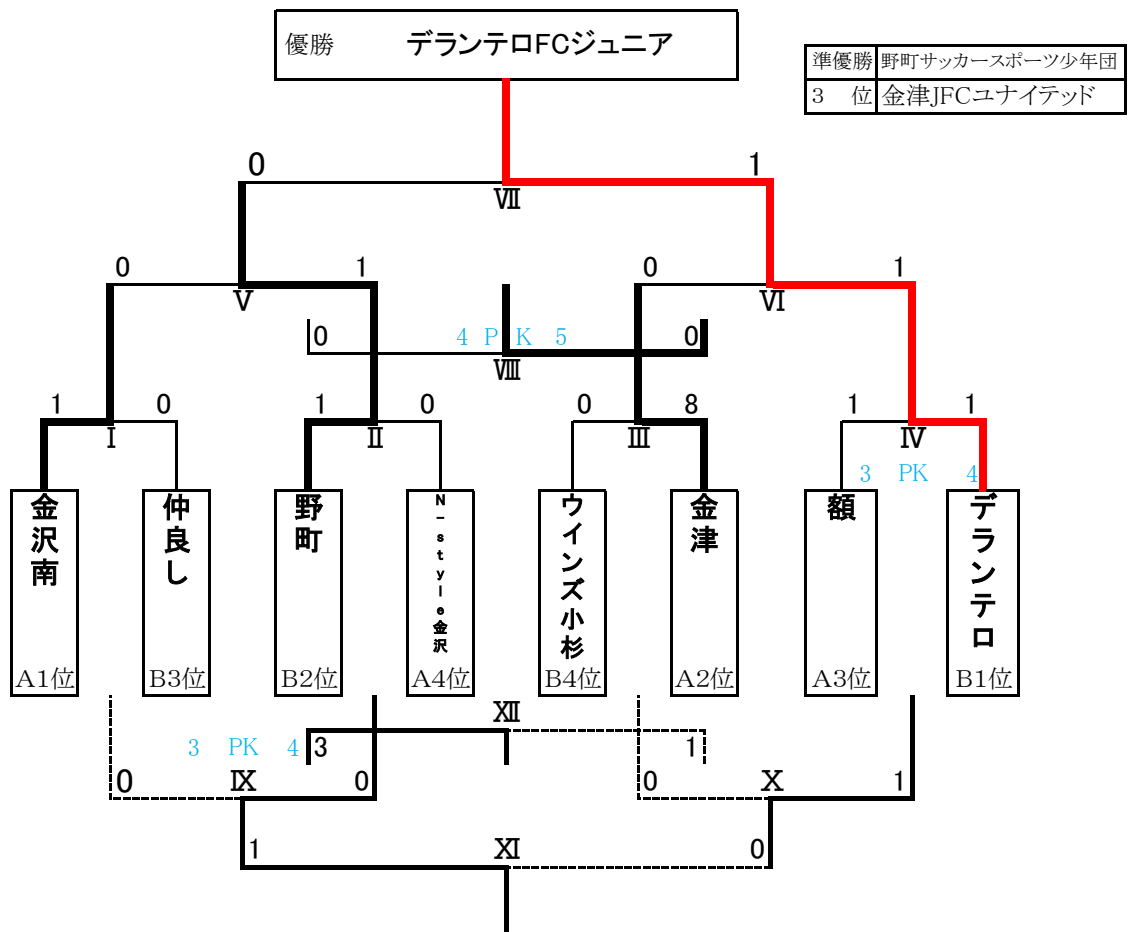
優勝　デランテロFCジュニア

| 準優勝 | 野町サッカースポーツ少年団 |
|---|---|
| 3　位 | 金津JFCユナイテッド |

0　Ⅶ　1

0　Ⅴ　1　0　Ⅵ　1

0　4 PK 5　0
Ⅷ

1　Ⅰ　0　1　Ⅱ　0　0　Ⅲ　8　1　Ⅳ　1
3 PK 4

金沢南 A1位
仲良し B3位
野町 B2位
N-style金沢 A4位
ウインズ小杉 B4位
金津 A2位
額 A3位
デランテロ B1位

Ⅻ
3 PK 4　3　1
0　Ⅸ　0　0　Ⅹ　1
1　Ⅺ　0